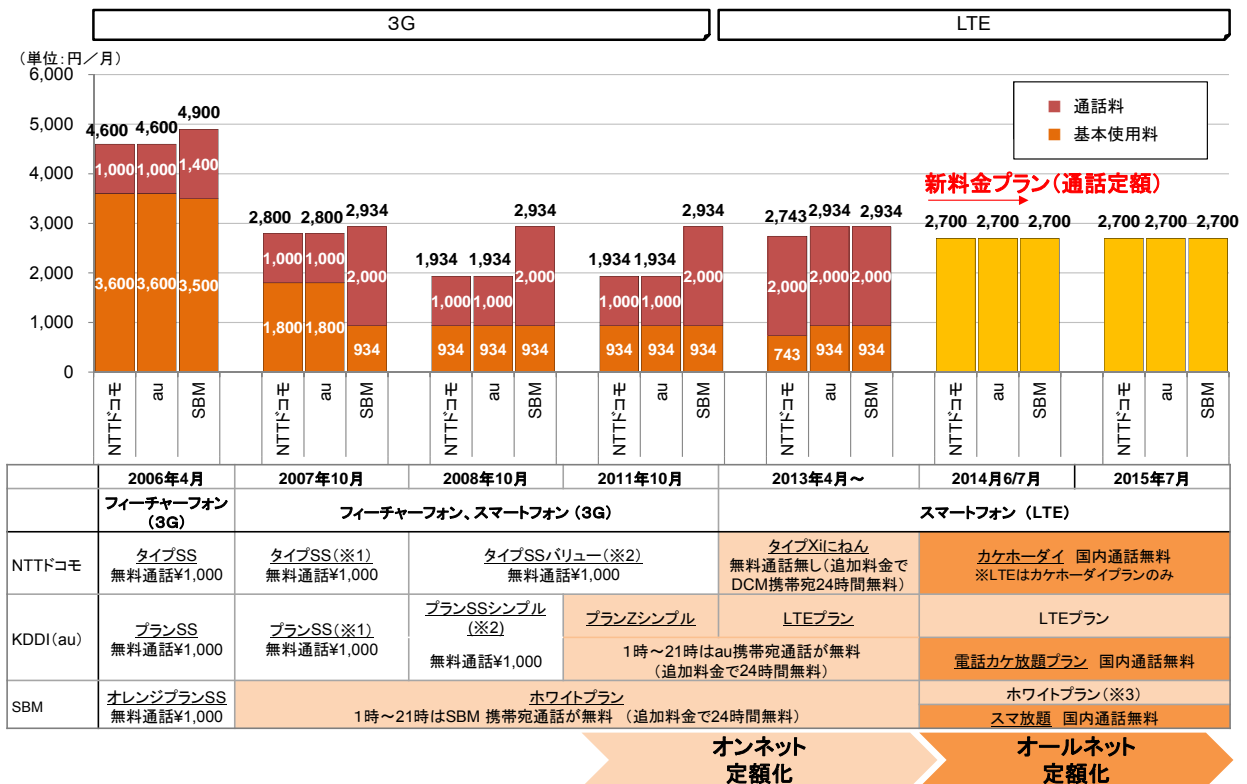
3G

LTE

（単位：円／月）

6,000
5,000
4,000
3,000
2,000
1,000
0

通話料
基本使用料

新料金プラン（通話定額）

4,600 4,600 4,900
1,000 1,000 1,400
3,600 3,600 3,500

2,800 2,800 2,934
1,000 1,000 2,000
1,800 1,800 934

1,934 1,934 2,934
1,000 1,000 2,000
934 934 934

1,934 1,934 2,934
1,000 1,000 2,000
934 934 934

2,743 2,934 2,934
2,000 2,000 2,000
743 934 934

2,700 2,700 2,700

2,700 2,700 2,700

NTTドコモ au SBM
NTTドコモ au SBM
NTTドコモ au SBM
NTTドコモ au SBM
NTTドコモ au SBM
NTTドコモ au SBM
NTTドコモ au SBM

| | 2006年4月 | 2007年10月 | 2008年10月 | 2011年10月 | 2013年4月～ | 2014年6/7月 | 2015年7月 |
|---|---|---|---|---|---|---|---|
| | フィーチャーフォン（3G） | フィーチャーフォン、スマートフォン（3G） | | | | スマートフォン（LTE） | |
| NTTドコモ | タイプSS 無料通話¥1,000 | タイプSS（※1） 無料通話¥1,000 | タイプSSバリュー（※2） 無料通話¥1,000 | | タイプXiにねん 無料通話無し（追加料金でDCM携帯宛24時間無料） | カケホーダイ 国内通話無料 ※LTEはカケホーダイプランのみ | |
| KDDI（au） | プランSS 無料通話¥1,000 | プランSS（※1） 無料通話¥1,000 | プランSSシンプル（※2） 無料通話¥1,000 | プランZシンプル 1時～21時はau携帯宛通話が無料（追加料金で24時間無料） | LTEプラン | LTEプラン 電話カケ放題プラン 国内通話無料 | |
| SBM | オレンジプランSS 無料通話¥1,000 | ホワイトプラン 1時～21時はSBM 携帯宛通話が無料 （追加料金で24時間無料） | | | | ホワイトプラン（※3） スマ放題 国内通話無料 | |

オンネット定額化

オールネット定額化